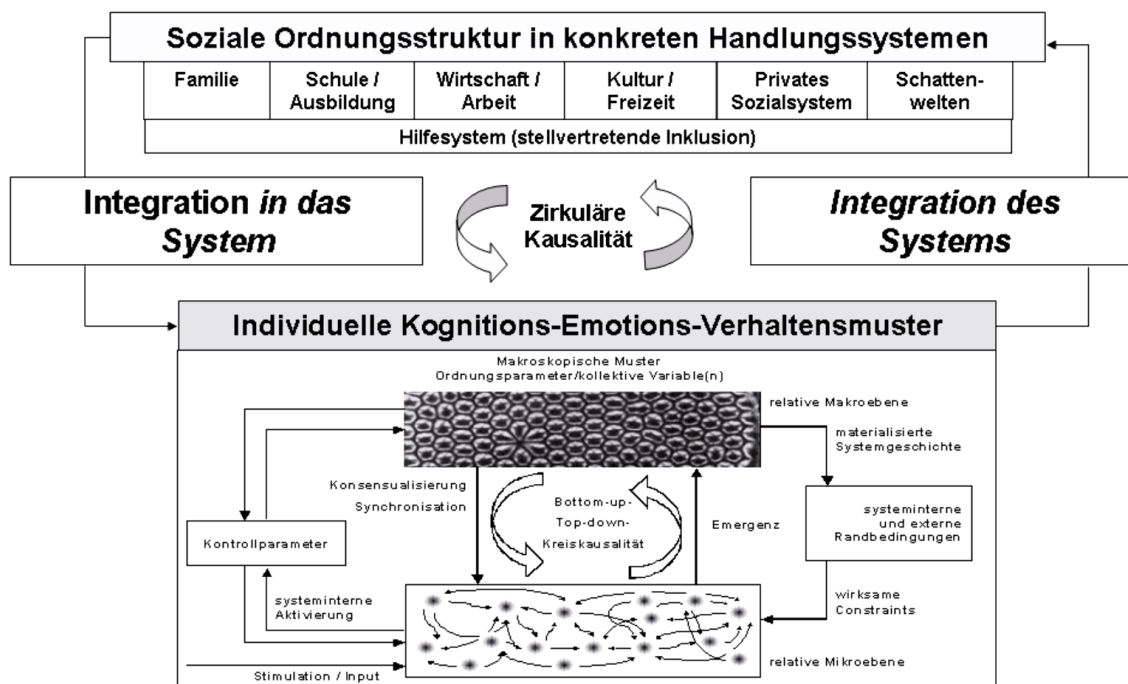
Soziale Ordnungsstruktur in konkreten Handlungssystemen

| Familie | Schule / Ausbildung | Wirtschaft / Arbeit | Kultur / Freizeit | Privates Sozialsystem | Schatten-welten |
|---|---|---|---|---|---|
| Hilfesystem (stellvertretende Inklusion) | | | | | |

Integration *in das* System

Zirkuläre Kausalität

*Integration des Systems*

Individuelle Kognitions-Emotions-Verhaltensmuster

Makroskopische Muster
Ordnungsparameter/kollektive Variable(n)

relative Makroebene

materialisierte Systemgeschichte

Konsensualisierung

Synchronisation

Bottom-up-
Top-down-
Kreiskausalität

Emergenz

systeminterne und externe Randbedingungen

Kontrollparameter

systeminterne Aktivierung

wirksame Constraints

relative Mikroebene

Stimulation / Input